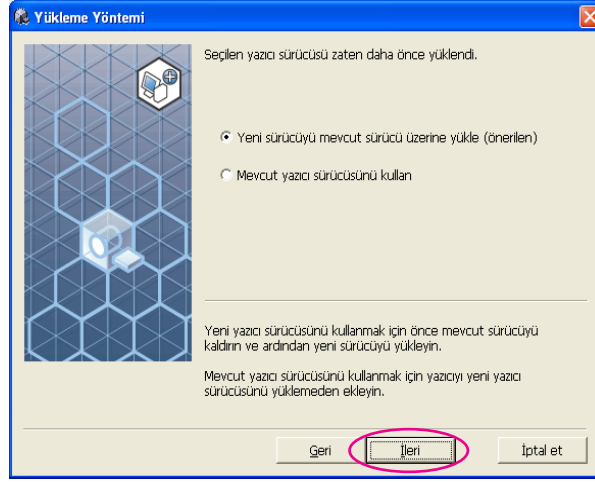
Yükleme Yöntemi

Seçilen yazıcı sürücüsü zaten daha önce yüklendi.

Yeni sürücüyü mevcut sürücü üzerine yükle (önerilen)

Mevcut yazıcı sürücüsünü kullan

Yeni yazıcı sürücüsünü kullanmak için önce mevcut sürücüyü kaldırın ve ardından yeni sürücüyü yükleyin.

Mevcut yazıcı sürücüsünü kullanmak için yazıcıyı yeni yazıcı sürücüsünü yüklemeden ekleyin.

Geri

İleri

İptal et